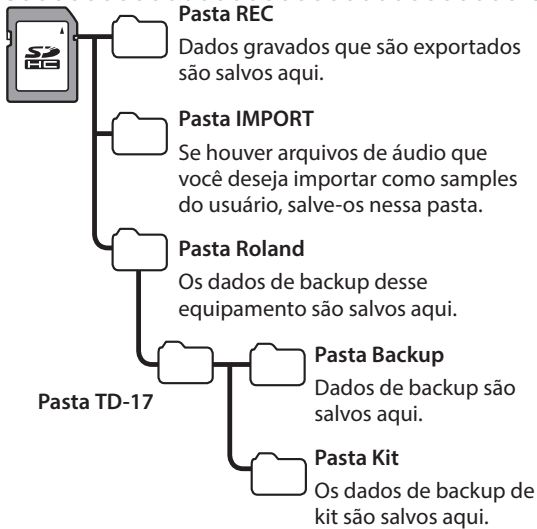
SD HC

Pasta REC
Dados gravados que são exportados são salvos aqui.

Pasta IMPORT
Se houver arquivos de áudio que você deseja importar como samples do usuário, salve-os nessa pasta.

Pasta Roland
Os dados de backup desse equipamento são salvos aqui.

Pasta TD-17

Pasta Backup
Dados de backup são salvos aqui.

Pasta Kit
Os dados de backup de kit são salvos aqui.